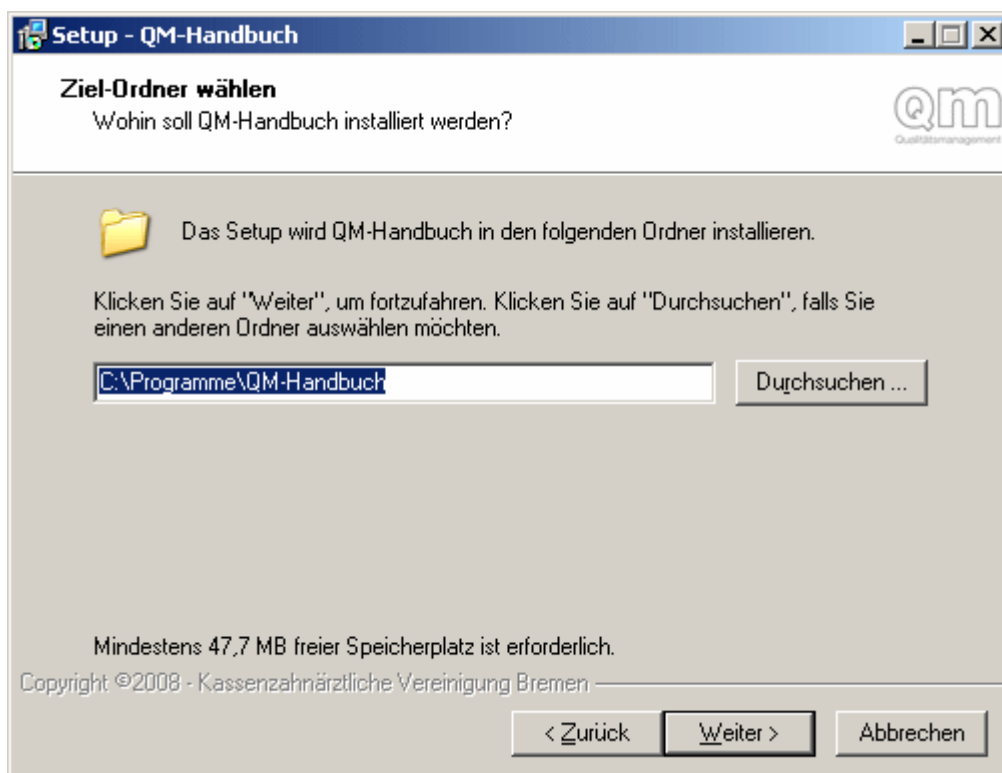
Setup - QM-Handbuch

Ziel-Ordner wählen
Wohin soll QM-Handbuch installiert werden?

QM
Qualitätsmanagement

Das Setup wird QM-Handbuch in den folgenden Ordner installieren.

Klicken Sie auf "Weiter", um fortzufahren. Klicken Sie auf "Durchsuchen", falls Sie einen anderen Ordner auswählen möchten.

C:\Programme\QM-Handbuch

Durchsuchen ...

Mindestens 47,7 MB freier Speicherplatz ist erforderlich.

Copyright ©2008 - Kassenzahnärztliche Vereinigung Bremen

< Zurück

Weiter >

Abbrechen